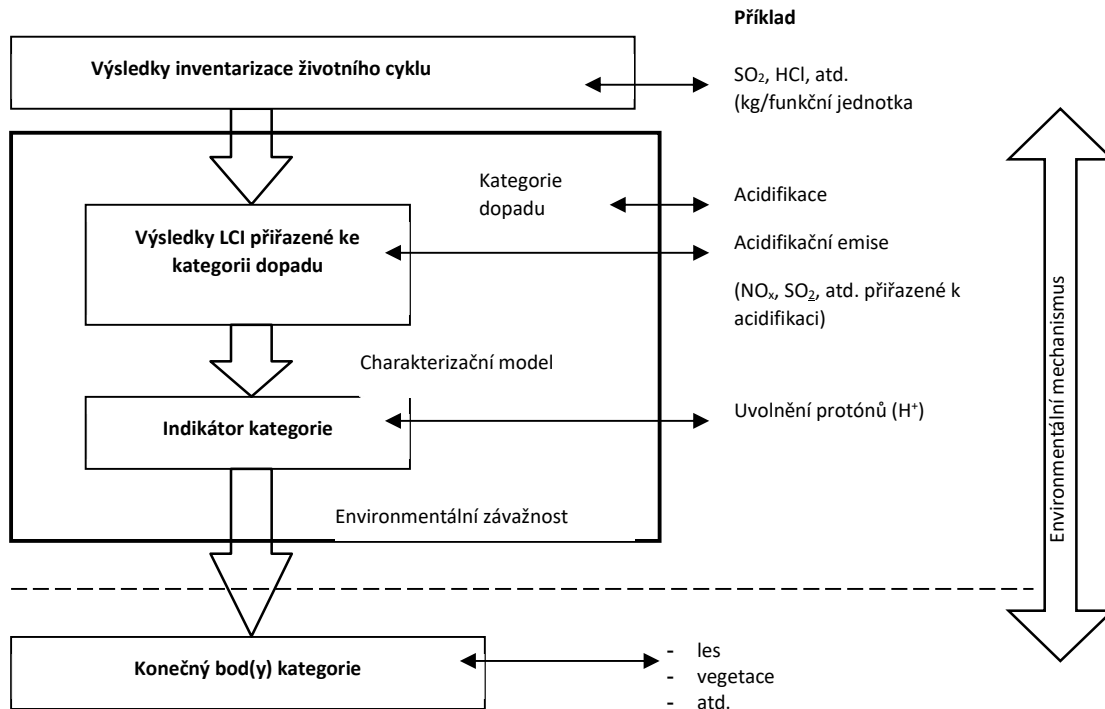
Příklad

Výsledky inventarizace životního cyklu

$SO_2$, HCl, atd.
(kg/funkční jednotka

Kategorie dopadu

Acidifikace

Výsledky LCI přiřazené ke kategorii dopadu

Acidifikační emise

($NO_x$, $SO_2$, atd. přiřazené k acidifikaci)

Charakterizační model

Indikátor kategorie

Uvolnění protónů ($H^+$)

Environmentální závažnost

Environmentální mechanismus

Konečný bod(y) kategorie

- les
- vegetace
- atd.